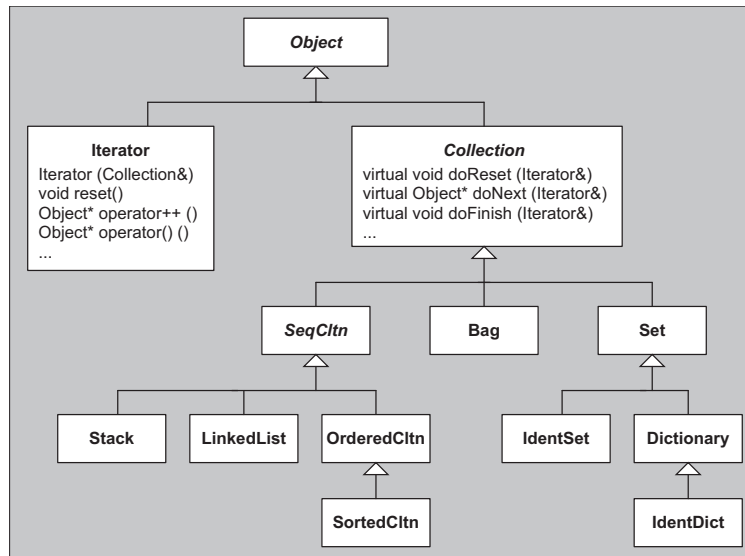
Object

Iterator
Iterator (Collection&)
void reset()
Object* operator++ ()
Object* operator() ()
...

Collection
virtual void doReset (Iterator&)
virtual Object* doNext (Iterator&)
virtual void doFinish (Iterator&)
...

SeqCltn

Bag

Set

Stack

LinkedList

OrderedCltn

SortedCltn

IdentSet

Dictionary

IdentDict